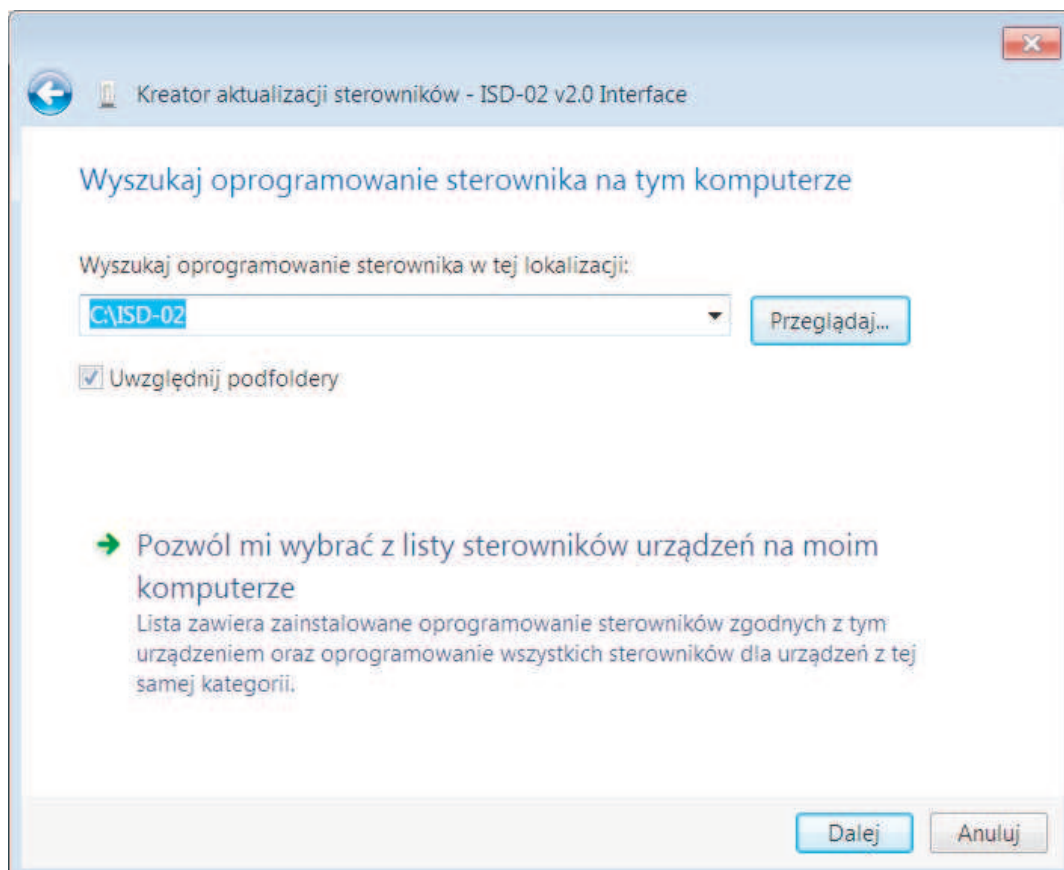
Kreator aktualizacji sterowników - ISD-02 v2.0 Interface

Wyszukaj oprogramowanie sterownika na tym komputerze

Wyszukaj oprogramowanie sterownika w tej lokalizacji:

C:\ISD-02

Przeglądaj...

Uwzględnij podfoldery

Pozwól mi wybrać z listy sterowników urządzeń na moim komputerze

Lista zawiera zainstalowane oprogramowanie sterowników zgodnych z tym urządzeniem oraz oprogramowanie wszystkich sterowników dla urządzeń z tej samej kategorii.

Dalej

Anuluj